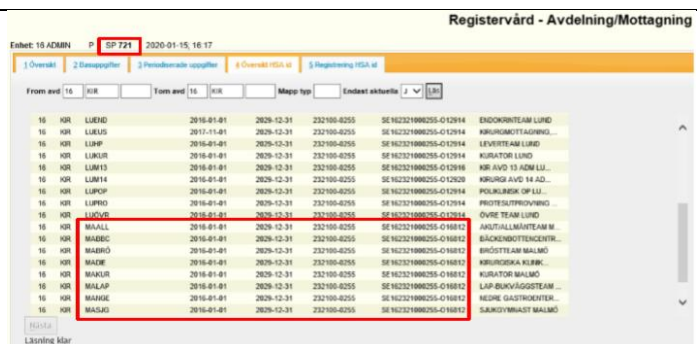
Registervård - Avdelning/Mottagning

Enhet: 18 ADMIN P SP 721 2020-01-15; 16:17

1 Översikt | 2 Basuppgifter | 3 Periodiserade uppgifter | 4 Översikt HSA id | 5 Registrering HSA id

From avd 16 KIR Tom avd 16 KIR Mapp typ Endast aktuella J Läs

| 16 | KIR | LUEND | 2016-01-01 | 2029-12-31 | 232100-0255 | SE162321000255-O12914 | ENDOKRINTEAM LUND |
|---|---|---|---|---|---|---|---|
| 16 | KIR | LUEUS | 2017-11-01 | 2029-12-31 | 232100-0255 | SE162321000255-O12914 | KIRURGMOTTAGNING... |
| 16 | KIR | LUHP | 2016-01-01 | 2029-12-31 | 232100-0255 | SE162321000255-O12914 | LEVERTEAM LUND |
| 16 | KIR | LUKUR | 2016-01-01 | 2029-12-31 | 232100-0255 | SE162321000255-O12914 | KURATOR LUND |
| 16 | KIR | LUM13 | 2016-01-01 | 2029-12-31 | 232100-0255 | SE162321000255-O12916 | KIR AVD 13 ADM LU... |
| 16 | KIR | LUM14 | 2016-01-01 | 2029-12-31 | 232100-0255 | SE162321000255-O12920 | KIRURGI AVD 14 AD... |
| 16 | KIR | LUPOP | 2016-01-01 | 2029-12-31 | 232100-0255 | SE162321000255-O12914 | POLIKLINISK OP LU... |
| 16 | KIR | LUPRO | 2016-01-01 | 2029-12-31 | 232100-0255 | SE162321000255-O12914 | PROTESUTPROVNING... |
| 16 | KIR | LUÖVR | 2016-01-01 | 2029-12-31 | 232100-0255 | SE162321000255-O12914 | ÖVRE TEAM LUND |
| 16 | KIR | MAALL | 2016-01-01 | 2029-12-31 | 232100-0255 | SE162321000255-O16812 | AKUT/ALLMÄNTEAM M... |
| 16 | KIR | MABBC | 2016-01-01 | 2029-12-31 | 232100-0255 | SE162321000255-O16812 | BÄCKENBOTTENCENTR... |
| 16 | KIR | MABRÖ | 2016-01-01 | 2029-12-31 | 232100-0255 | SE162321000255-O16812 | BRÖSTTEAM MALMÖ |
| 16 | KIR | MADE | 2016-01-01 | 2029-12-31 | 232100-0255 | SE162321000255-O16812 | KIRURGISKA KLINIK... |
| 16 | KIR | MAKUR | 2016-01-01 | 2029-12-31 | 232100-0255 | SE162321000255-O16812 | KURATOR MALMÖ |
| 16 | KIR | MALAP | 2016-01-01 | 2029-12-31 | 232100-0255 | SE162321000255-O16812 | LAP-BUKVÄGGSTEAM ... |
| 16 | KIR | MANGE | 2016-01-01 | 2029-12-31 | 232100-0255 | SE162321000255-O16812 | NEDRE GASTROENTER... |
| 16 | KIR | MASJG | 2016-01-01 | 2029-12-31 | 232100-0255 | SE162321000255-O16812 | SJUKGYMNAST MALMÖ |

Nästa
Läsning klar